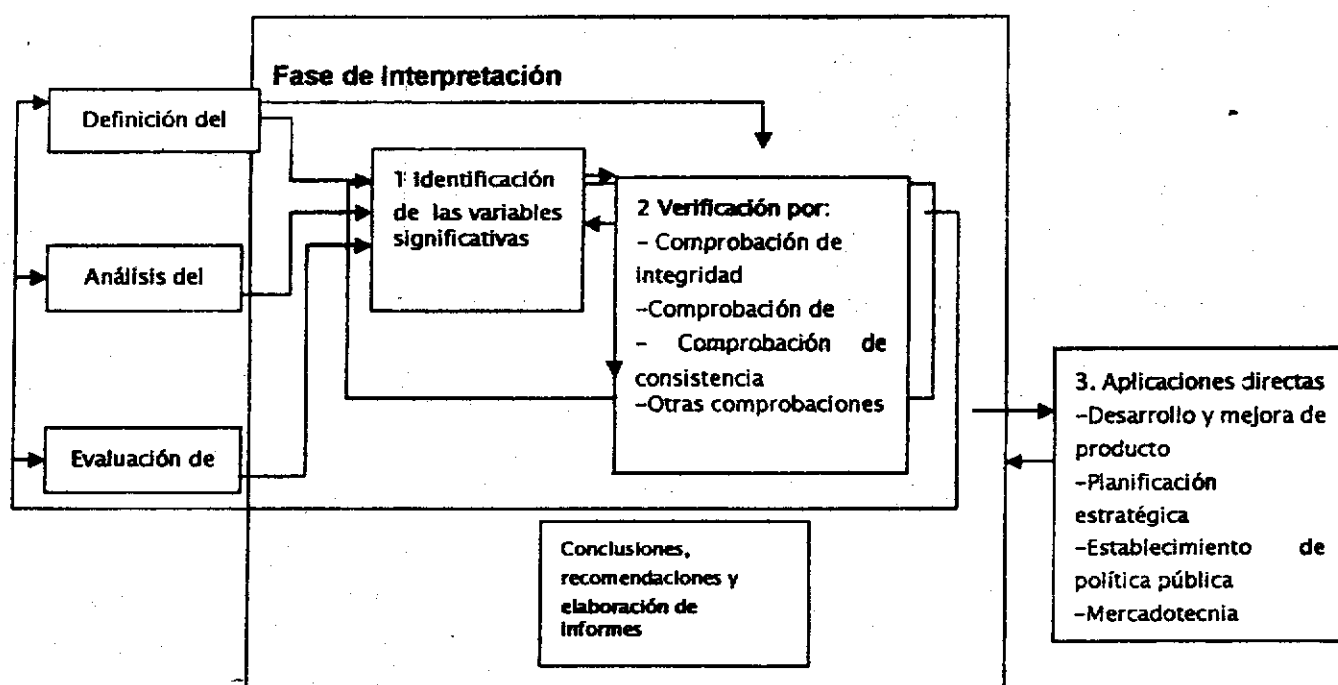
Fase de interpretación

Definición del

Análisis del

Evaluación de

1 Identificación de las variables significativas

2 Verificación por:
- Comprobación de integridad
-Comprobación de
- Comprobación de consistencia
-Otras comprobaciones

3. Aplicaciones directas
-Desarrollo y mejora de producto
-Planificación estratégica
-Establecimiento de política pública
-Mercadotecnia

Conclusiones, recomendaciones y elaboración de informes